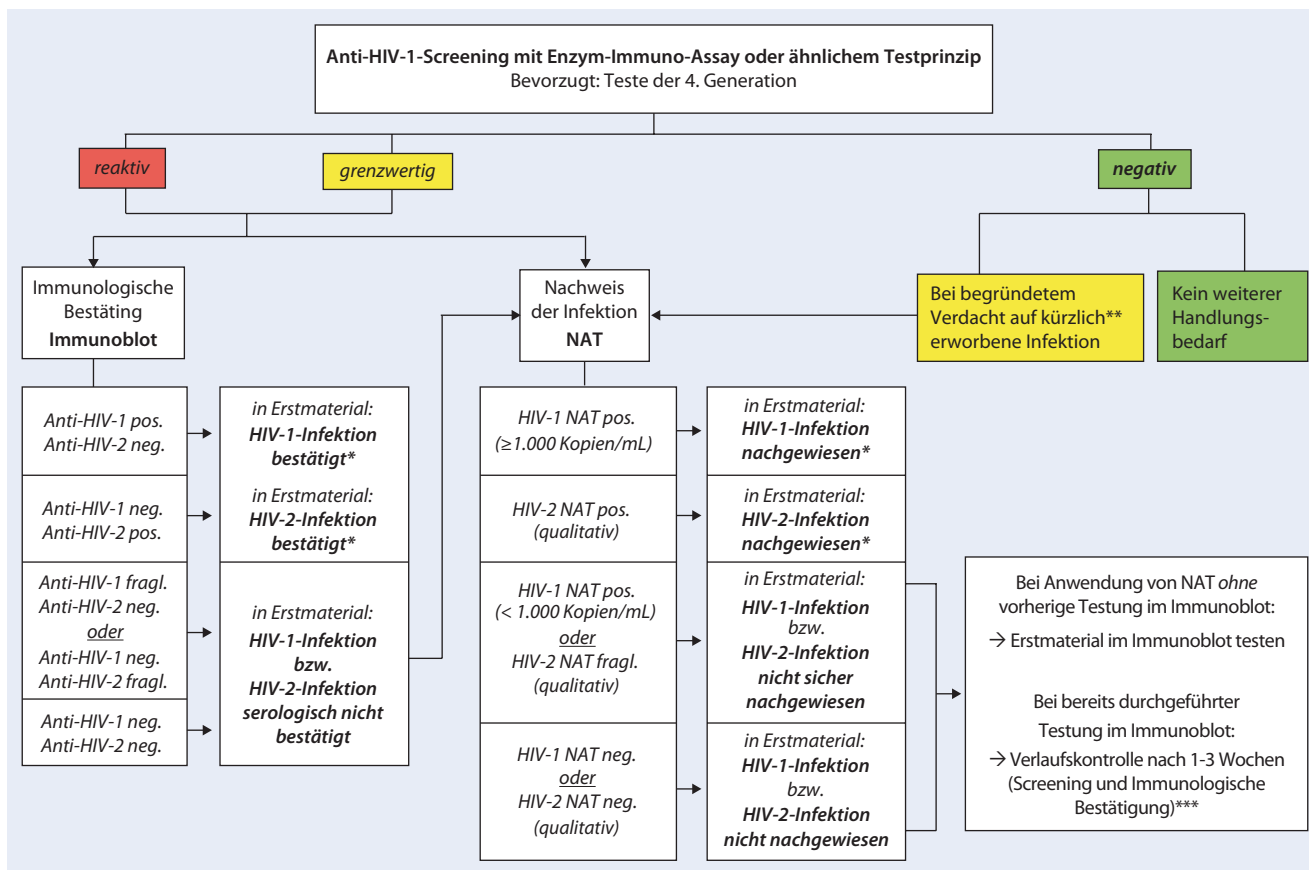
**Anti-HIV-1-Screening mit Enzym-Immuno-Assay oder ähnlichem Testprinzip**
Bevorzugt: Teste der 4. Generation

*reaktiv*

*grenzwertig*

*negativ*

Immunologische Bestäting
**Immunoblot**

Nachweis der Infektion
**NAT**

Bei begründetem Verdacht auf kürzlich** erworbene Infektion

Kein weiterer Handlungsbedarf

*Anti-HIV-1 pos.*
*Anti-HIV-2 neg.*

*in Erstmaterial:*
***HIV-1-Infektion bestätigt****

*Anti-HIV-1 neg.*
*Anti-HIV-2 pos.*

*in Erstmaterial:*
***HIV-2-Infektion bestätigt****

*Anti-HIV-1 fragl.*
*Anti-HIV-2 neg.*
*oder*
*Anti-HIV-1 neg.*
*Anti-HIV-2 fragl.*

*Anti-HIV-1 neg.*
*Anti-HIV-2 neg.*

*in Erstmaterial:*
***HIV-1-Infektion bzw. HIV-2-Infektion serologisch nicht bestätigt***

*HIV-1 NAT pos.*
*(≥1.000 Kopien/mL)*

*in Erstmaterial:*
***HIV-1-Infektion nachgewiesen****

*HIV-2 NAT pos.*
*(qualitativ)*

*in Erstmaterial:*
***HIV-2-Infektion nachgewiesen****

*HIV-1 NAT pos.*
*(< 1.000 Kopien/mL)*
*oder*
*HIV-2 NAT fragl.*
*(qualitativ)*

*in Erstmaterial:*
***HIV-1-Infektion*** *bzw.* ***HIV-2-Infektion nicht sicher nachgewiesen***

*HIV-1 NAT neg.*
*oder*
*HIV-2 NAT neg.*
*(qualitativ)*

*in Erstmaterial:*
***HIV-1-Infektion*** *bzw.* ***HIV-2-Infektion nicht nachgewiesen***

Bei Anwendung von NAT *ohne* vorherige Testung im Immunoblot:
→ Erstmaterial im Immunoblot testen

Bei bereits durchgeführter Testung im Immunoblot:
→ Verlaufskontrolle nach 1-3 Wochen (Screening und Immunologische Bestätigung)***